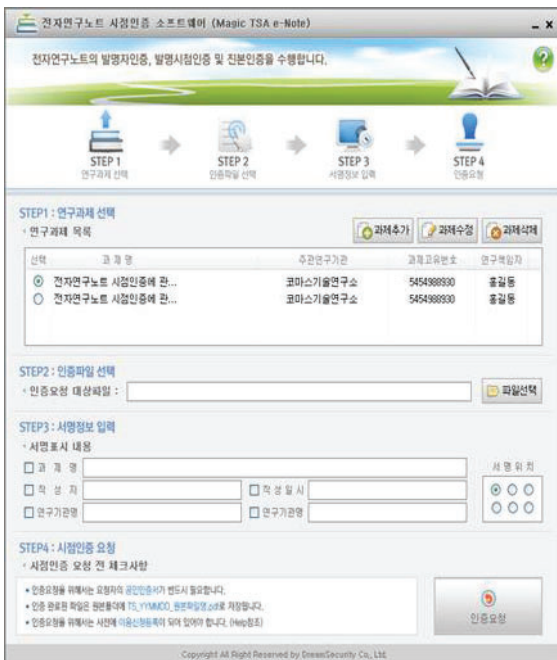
전자연구노트 시점인증 소프트웨어 (Magic TSA e-Note) - ×

전자연구노트의 발명자인증, 발명시점인증 및 진본인증을 수행합니다.

STEP 1 연구과제 선택
STEP 2 인증파일 선택
STEP 3 서명정보 입력
STEP 4 인증요청

STEP1 : 연구과제 선택
· 연구과제 목록
과제추가 과제수정 과제삭제

| 선택 | 과 제 명 | 주관연구기관 | 과제고유번호 | 연구책임자 |
|---|---|---|---|---|
| ⊙ | 전자연구노트 시점인증에 관... | 코마스기술연구소 | 5454988930 | 홍길동 |
| ○ | 전자연구노트 시점인증에 관... | 코마스기술연구소 | 5454988930 | 홍길동 |

STEP2 : 인증파일 선택
· 인증요청 대상파일 :
파일선택

STEP3 : 서명정보 입력
· 서명표시 내용
☐ 과 제 명
☐ 작 성 자
☐ 작 성 일 시
☐ 연구기관명
☐ 연구기관명
서 명 위 치

STEP4 : 시점인증 요청
· 시점인증 요청 전 체크사항
• 인증요청을 위해서는 요청자의 공인인증서가 반드시 필요합니다.
• 인증 완료된 파일은 원본파일에 TS_YYMMDD_원본파일명.pdf로 저장됩니다.
• 인증요청을 위해서는 사전에 이용신청등록이 되어 있어야 합니다. (Help참조)
인증요청

Copyright All Right Reserved by DreamSecurity Co., Ltd.